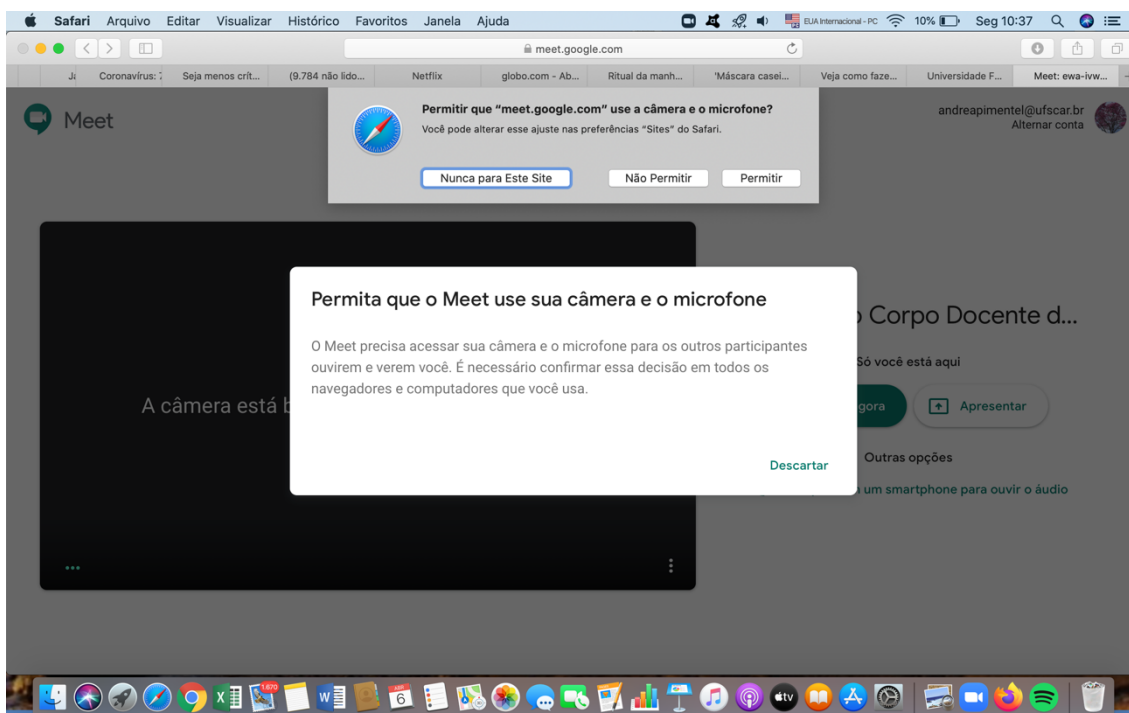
Safari Arquivo Editar Visualizar Histórico Favoritos Janela Ajuda

EUA Internacional - PC 10% Seg 10:37

meet.google.com

Ja Coronavírus: Seja menos crít... (9.784 não lido... Netflix globo.com - Ab... Ritual da manh... 'Máscara casei... Veja como faze... Universidade F... Meet: ewa-ivw...

Meet

Permitir que "meet.google.com" use a câmera e o microfone?
Você pode alterar esse ajuste nas preferências "Sites" do Safari.

Nunca para Este Site Não Permitir Permitir

andreapimentel@ufscar.br
Alternar conta

A câmera está b

Permita que o Meet use sua câmera e o microfone

O Meet precisa acessar sua câmera e o microfone para os outros participantes ouvirem e verem você. É necessário confirmar essa decisão em todos os navegadores e computadores que você usa.

Descartar

Corpo Docente d...

Só você está aqui

gora Apresentar

Outras opções

um smartphone para ouvir o áudio

1.670

6